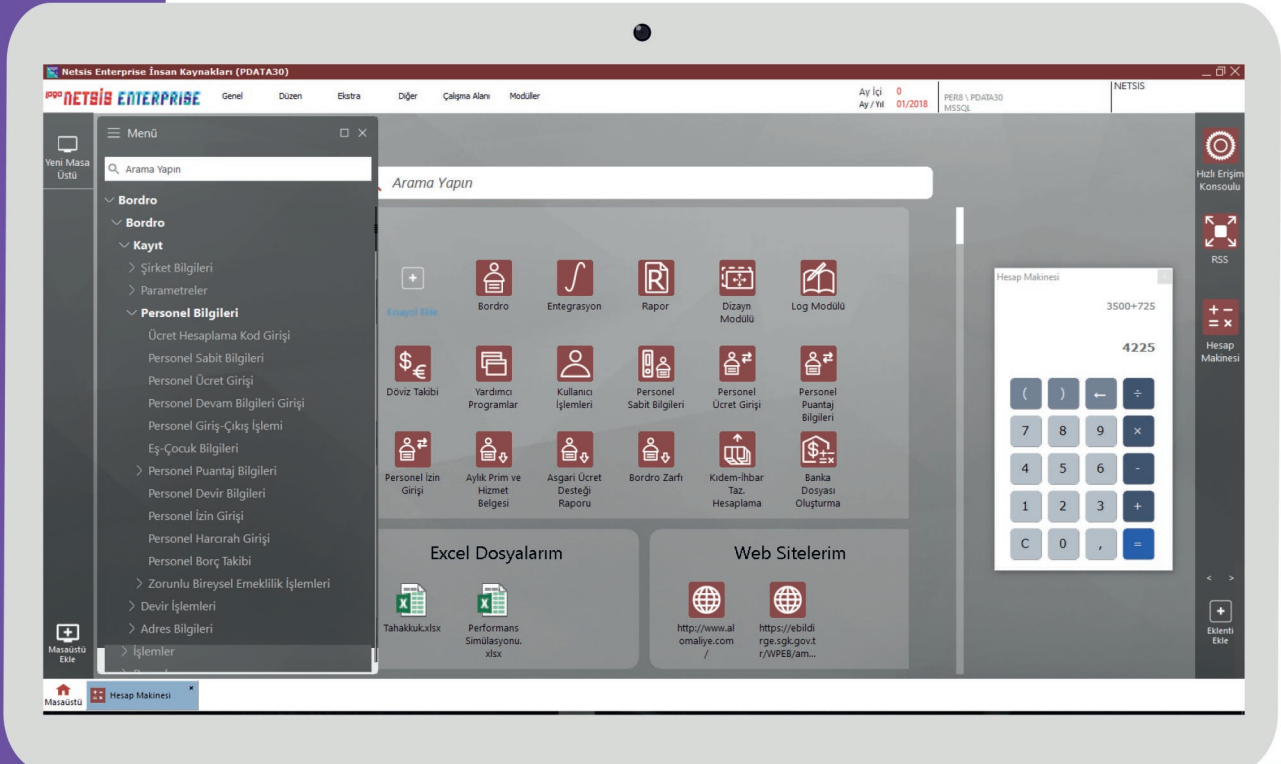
Netsis Enterprise İnsan Kaynakları (PDATA30)

NETSIS ENTERPRISE Genel Düzen Ekstra Diğer Çalışma Alanı Modüller

Ay İçi 0
Ay / Yıl 01/2018
PER8 \ PDATA30
MSSQL
NETSIS

Yeni Masa Üstü

Menü

Arama Yapın

Bordro
Bordro
Kayıt
Şirket Bilgileri
Parametreler
Personel Bilgileri
Ücret Hesaplama Kod Girişi
Personel Sabit Bilgileri
Personel Ücret Girişi
Personel Devam Bilgileri Girişi
Personel Giriş-Çıkış İşlemi
Eş-Çocuk Bilgileri
Personel Puantaj Bilgileri
Personel Devir Bilgileri
Personel İzin Girişi
Personel Harcırah Girişi
Personel Borç Takibi
Zorunlu Bireysel Emeklilik İşlemleri
Devir İşlemleri
Adres Bilgileri
İşlemler

Masaüstü Ekle

Arama Yapın

Kısayol Ekle
Bordro
Entegrasyon
Rapor
Dizayn Modülü
Log Modülü
Döviz Takibi
Yardımcı Programlar
Kullanıcı İşlemleri
Personel Sabit Bilgileri
Personel Ücret Girişi
Personel Puantaj Bilgileri
Personel İzin Girişi
Aylık Prim ve Hizmet Belgesi
Asgari Ücret Desteği Raporu
Bordro Zarfı
Kıdem-İhbar Taz. Hesaplama
Banka Dosyası Oluşturma

Excel Dosyalarım
Tahakkuk.xlsx
Performans Simülasyonu.xlsx

Web Sitelerim
http://www.alomaliye.com/
https://ebildirge.sgk.gov.tr/WPEB/am...

Hesap Makinesi
3500+725
4225
( ) ← ÷
7 8 9 ×
4 5 6 -
1 2 3 +
C 0 , =

Hızlı Erişim Konsolu
RSS
Hesap Makinesi
< >
Eklenti Ekle

Masaüstü
Hesap Makinesi